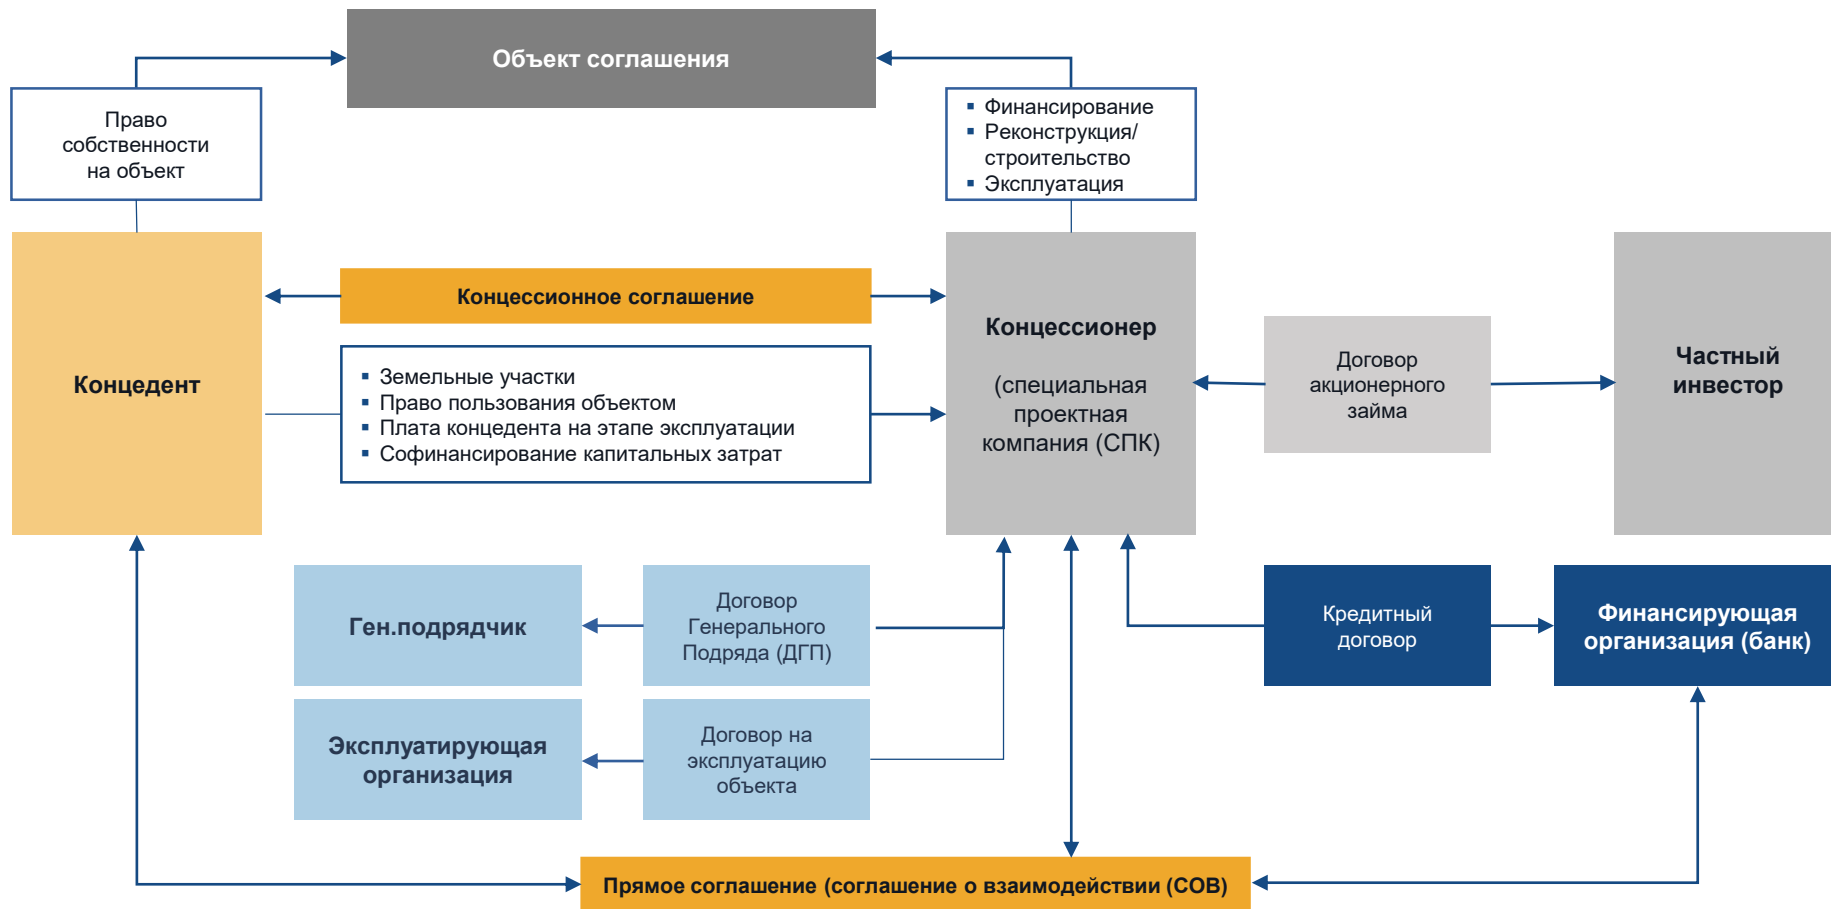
Объект соглашения

Право собственности на объект

▪ Финансирование
▪ Реконструкция/ строительство
▪ Эксплуатация

Концедент

Концессионное соглашение

▪ Земельные участки
▪ Право пользования объектом
▪ Плата концедента на этапе эксплуатации
▪ Софинансирование капитальных затрат

Концессионер

(специальная проектная компания (СПК)

Договор акционерного займа

Частный инвестор

Ген.подрядчик

Договор Генерального Подряда (ДГП)

Эксплуатирующая организация

Договор на эксплуатацию объекта

Кредитный договор

Финансирующая организация (банк)

Прямое соглашение (соглашение о взаимодействии (СОВ)